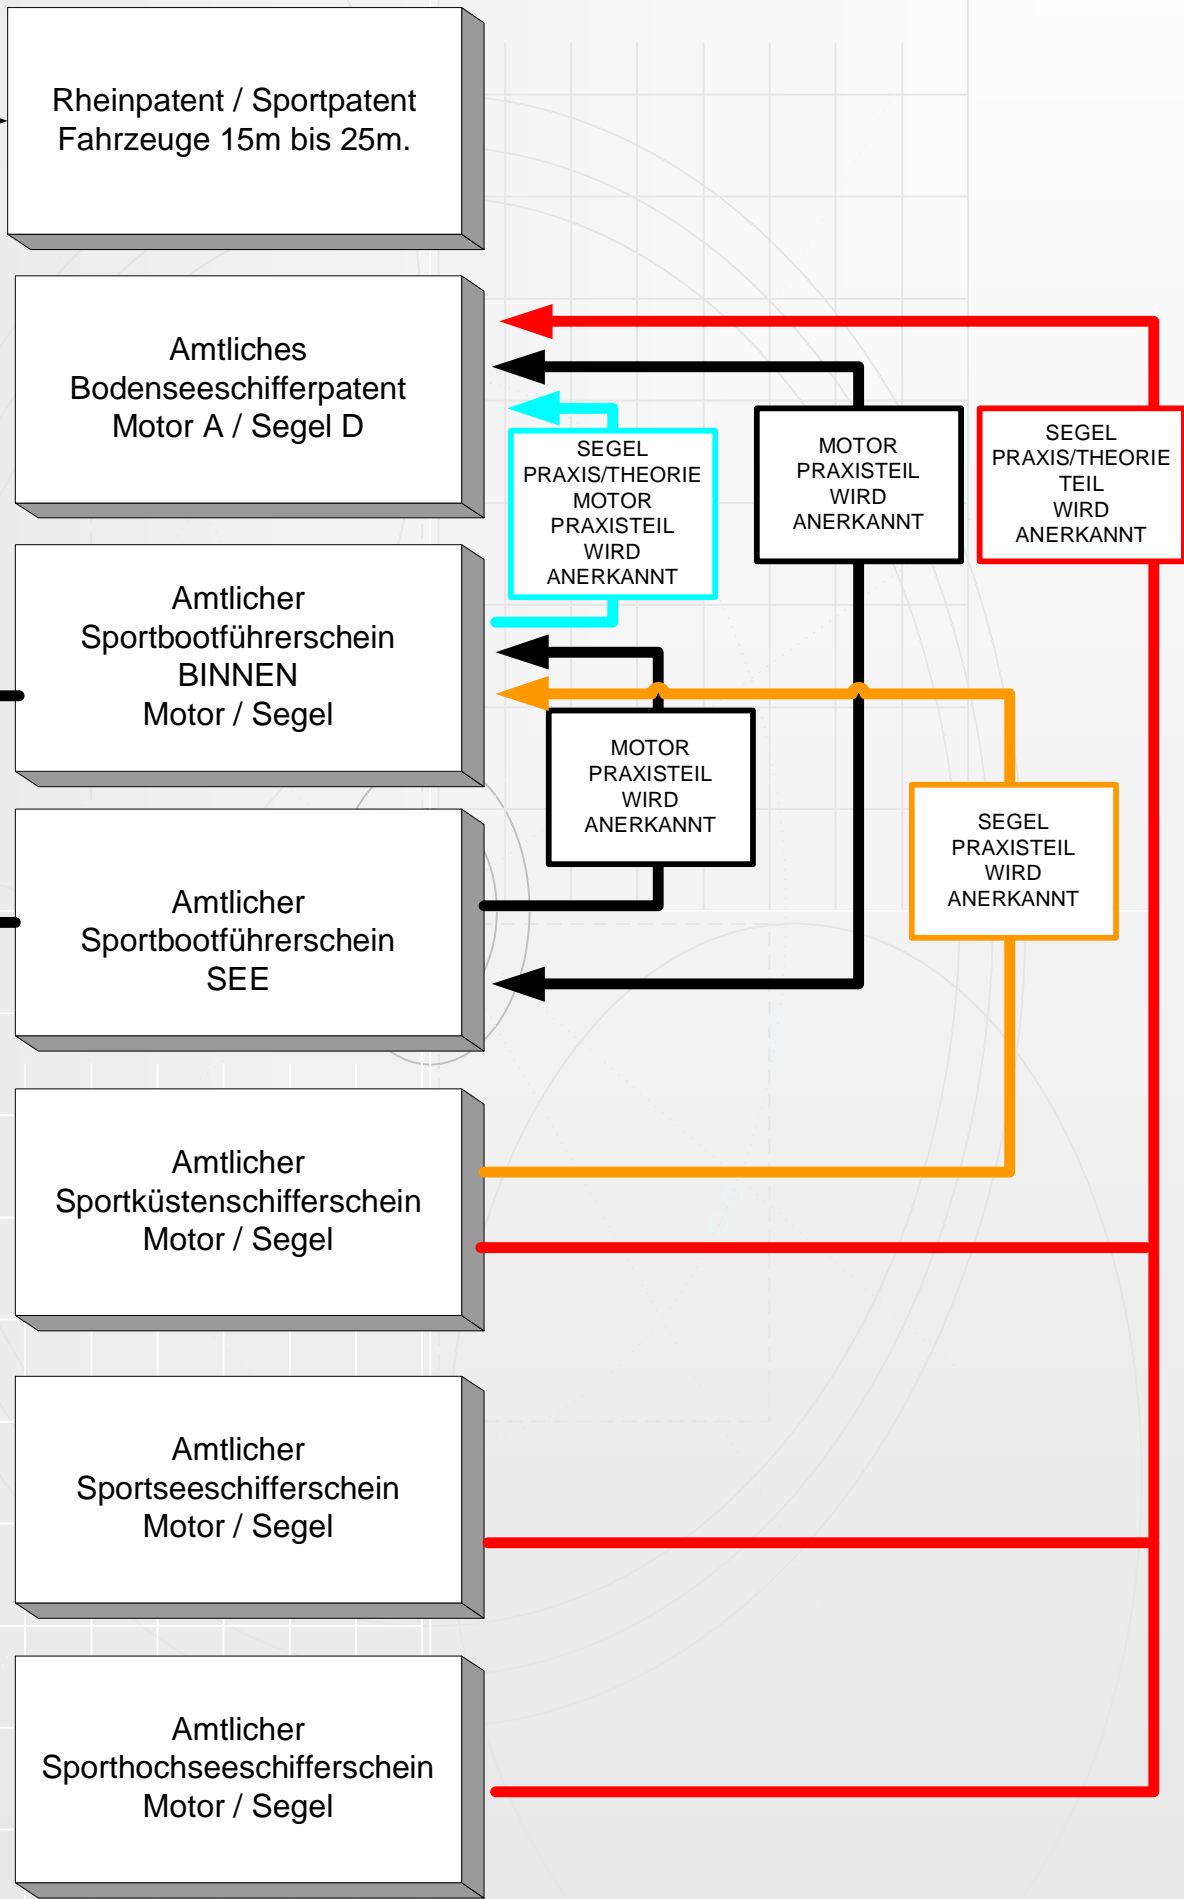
Rheinpatent / Sportpatent
Fahrzeuge 15m bis 25m.

Amtliches
Bodenseeschifferpatent
Motor A / Segel D

SEGEL
PRAXIS/THEORIE
MOTOR
PRAXISTEIL
WIRD
ANERKANNT

MOTOR
PRAXISTEIL
WIRD
ANERKANNT

SEGEL
PRAXIS/THEORIE
TEIL
WIRD
ANERKANNT

Amtlicher
Sportbootführerschein
BINNEN
Motor / Segel

MOTOR
PRAXISTEIL
WIRD
ANERKANNT

SEGEL
PRAXISTEIL
WIRD
ANERKANNT

Amtlicher
Sportbootführerschein
SEE

Amtlicher
Sportküstenschifferschein
Motor / Segel

Amtlicher
Sportseeschifferschein
Motor / Segel

Amtlicher
Sporthochseeschifferschein
Motor / Segel